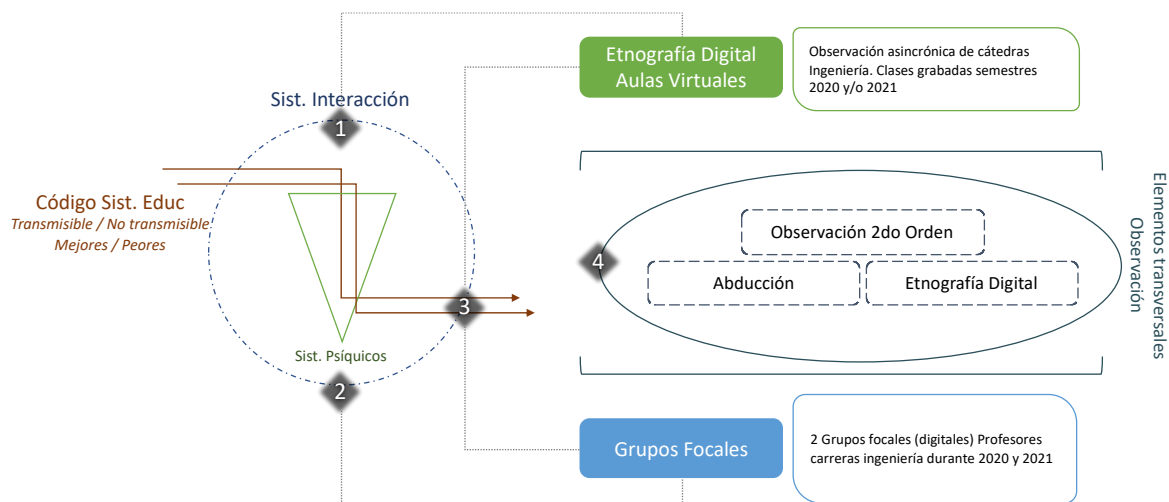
Etnografía Digital
Aulas Virtuales

Observación asincrónica de cátedras Ingeniería. Clases grabadas semestres 2020 y/o 2021

Sist. Interacción

1

Código Sist. Educ
Transmisible / No transmisible
Mejores / Peores

Sist. Psíquicos

2

3

4

Observación 2do Orden

Abducción

Etnografía Digital

Elementos transversales
Observación

Grupos Focales

2 Grupos focales (digitales) Profesores carreras ingeniería durante 2020 y 2021